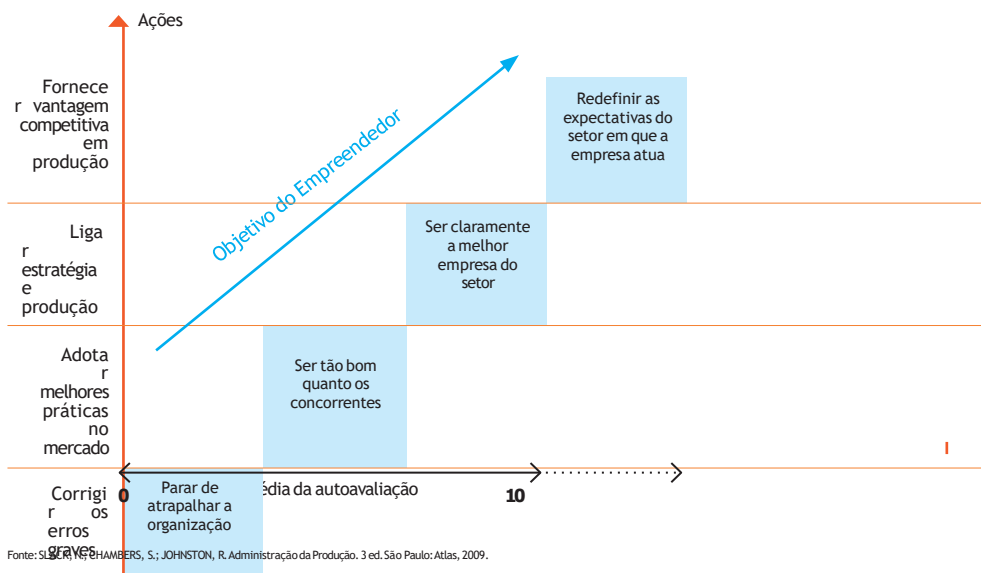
Ações

Fornecer vantagem competitiva em produção

Ligar estratégia e produção

Adotar melhores práticas no mercado

Corrigir os erros graves

Objetivo do Empreendedor

Redefinir as expectativas do setor em que a empresa atua

Ser claramente a melhor empresa do setor

Ser tão bom quanto os concorrentes

Parar de atrapalhar a organização

0

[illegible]édia da autoavaliação

10

Fonte: SL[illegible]; CHAMBERS, S.; JOHNSTON, R. Administração da Produção. 3 ed. São Paulo: Atlas, 2009.